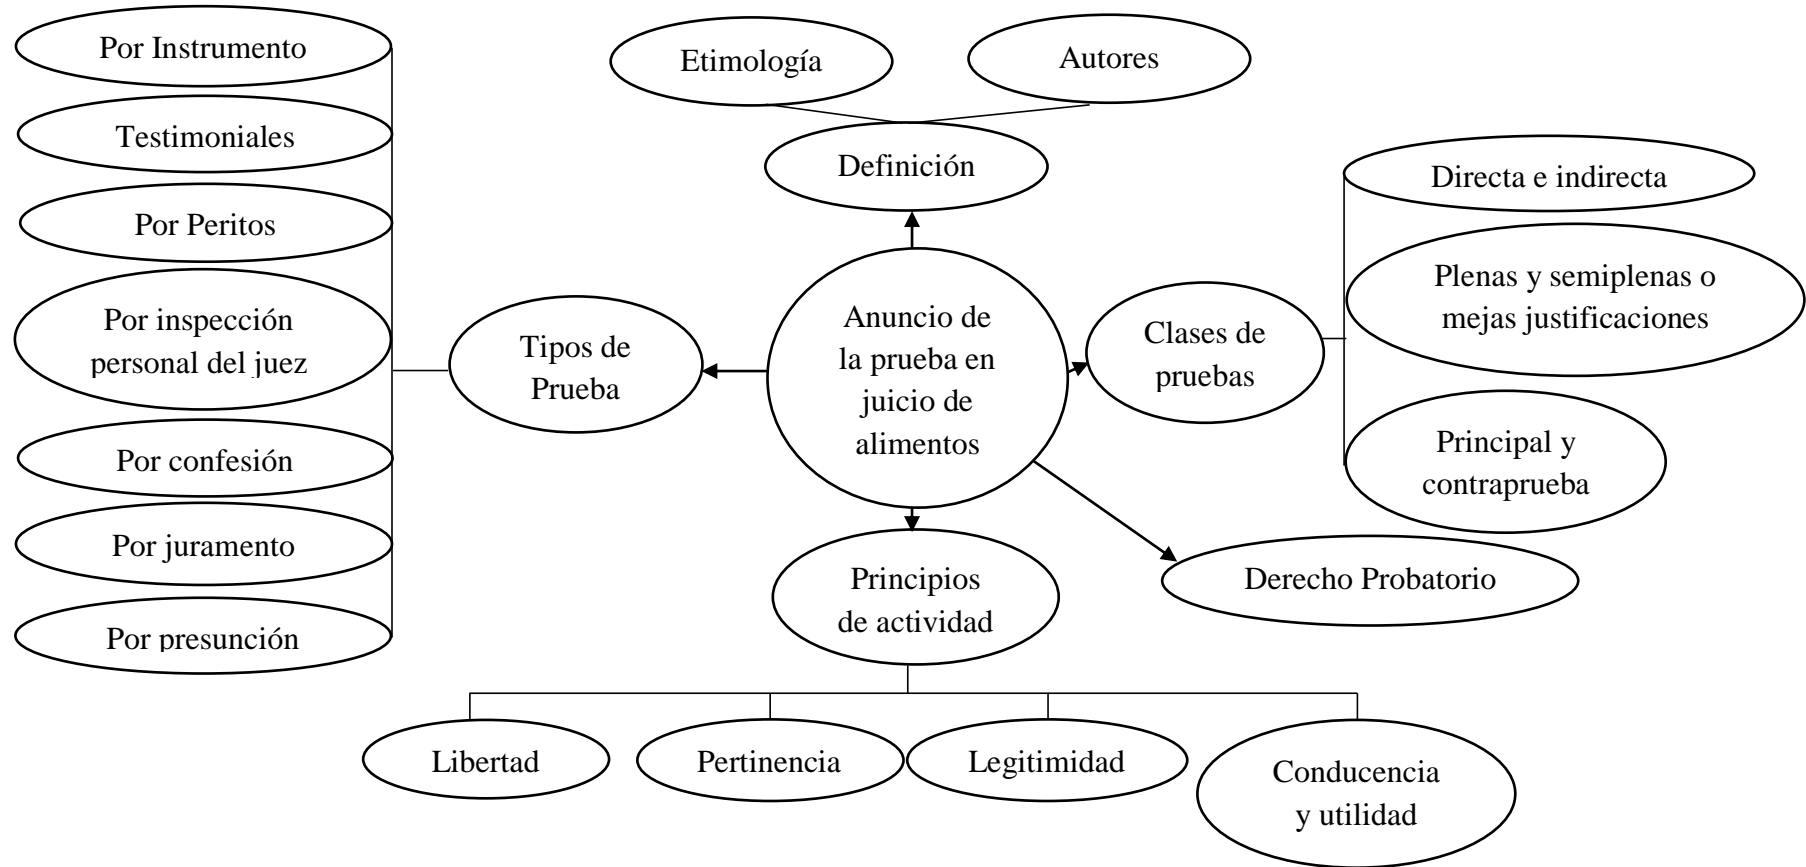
Anuncio de la prueba en juicio de alimentos

Definición

Etimología

Autores

Tipos de Prueba

Por Instrumento

Testimoniales

Por Peritos

Por inspección personal del juez

Por confesión

Por juramento

Por presunción

Clases de pruebas

Directa e indirecta

Plenas y semiplenas o mejas justificaciones

Principal y contraprueba

Derecho Probatorio

Principios de actividad

Libertad

Pertinencia

Legitimidad

Conducencia y utilidad